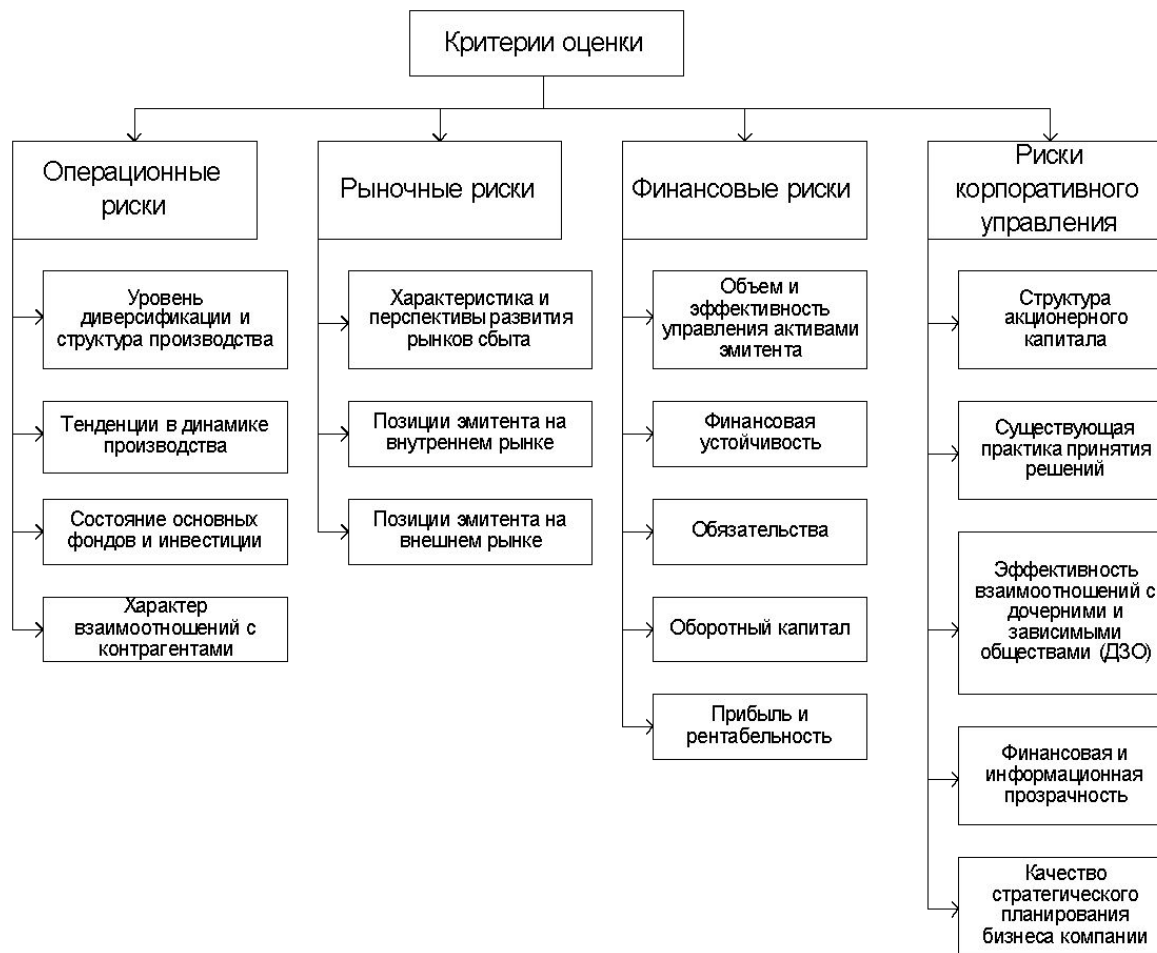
Критерии оценки

Операционные риски

Уровень диверсификации и структура производства

Тенденции в динамике производства

Состояние основных фондов и инвестиции

Характер взаимоотношений с контрагентами

Рыночные риски

Характеристика и перспективы развития рынков сбыта

Позиции эмитента на внутреннем рынке

Позиции эмитента на внешнем рынке

Финансовые риски

Объем и эффективность управления активами эмитента

Финансовая устойчивость

Обязательства

Оборотный капитал

Прибыль и рентабельность

Риски корпоративного управления

Структура акционерного капитала

Существующая практика принятия решений

Эффективность взаимоотношений с дочерними и зависимыми обществами (ДЗО)

Финансовая и информационная прозрачность

Качество стратегического планирования бизнеса компании